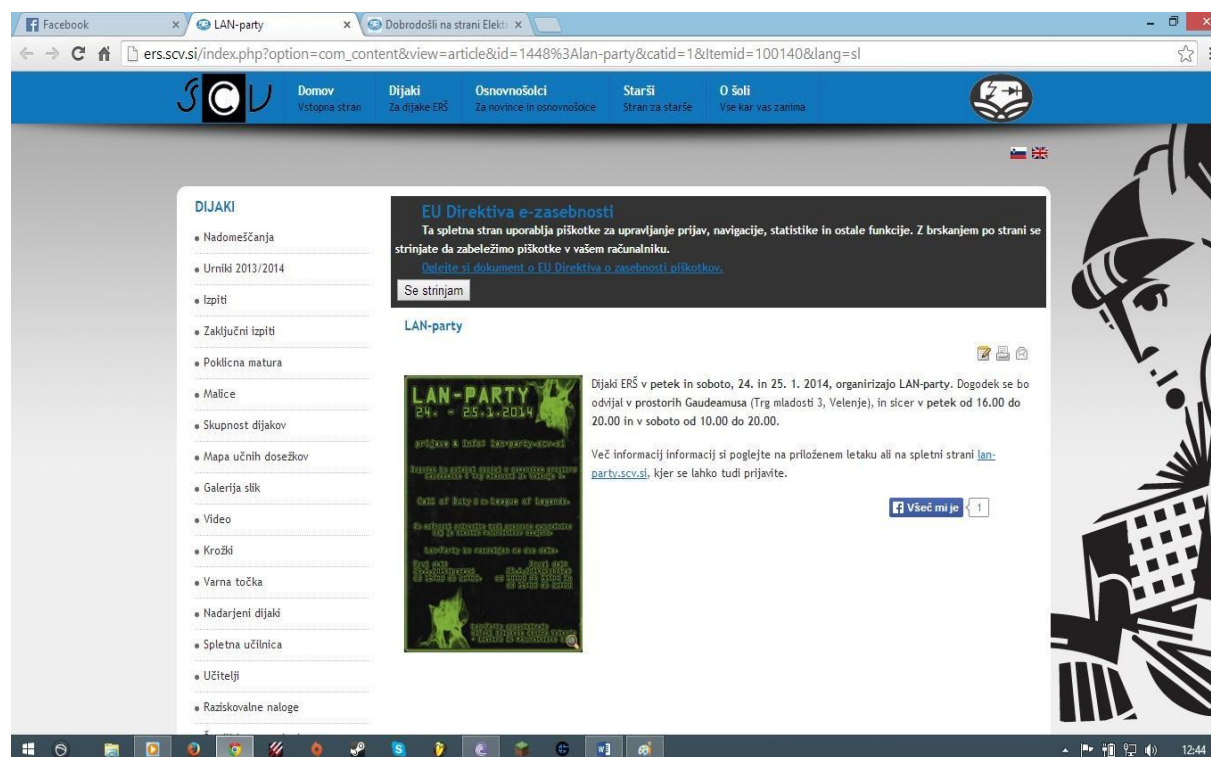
Facebook
LAN-party
Dobrodošli na strani Elekt

ers.scv.si/index.php?option=com_content&view=article&id=1448%3Alan-party&catid=1&Itemid=100140&lang=sl

SCV
Domov
Vstopna stran
Dijaki
Za dijake ERŠ
Osnovnošolci
Za novince in osnovnošolce
Starši
Stran za starše
O šoli
Vse kar vas zanima

DIJAKI
• Nadomeščanja
• Urniki 2013/2014
• Izpiti
• Zaključni izpiti
• Poklicna matura
• Malice
• Skupnost dijakov
• Mapa učnih dosežkov
• Galerija slik
• Video
• Krožki
• Varna točka
• Nadarjeni dijaki
• Spletna učilnica
• Učitelji
• Raziskovalne naloge

EU Direktiva e-zasebnosti
Ta spletna stran uporablja piškotke za upravljanje prijav, navigacije, statistike in ostale funkcije. Z brskanjem po strani se strinjate da zabeležimo piškotke v vašem računalniku.
Oglejte si dokument o EU Direktiva o zasebnosti piškotkov.
Se strinjam

LAN-party

LAN-PARTY
24. - 25.1.2014
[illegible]

Dijaki ERŠ v petek in soboto, 24. in 25. 1. 2014, organizirajo LAN-party. Dogodek se bo odvijal v prostorih Gaudeamusa (Trg mladosti 3, Velenje), in sicer v petek od 16.00 do 20.00 in v soboto od 10.00 do 20.00.

Več informacij informacij si poglejte na priloženem letaku ali na spletni strani lan-party.scv.si, kjer se lahko tudi prijavite.

Všeč mi je 1

12:44